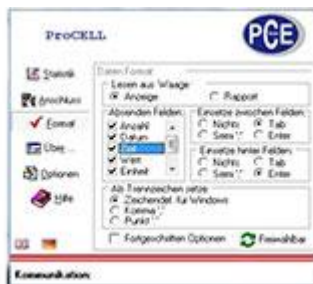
ProCELL

PCE

Statistik

Anschluss

Format

Über...

Optionen

Hilfe

Daten Format

Lesen aus Waage
Anzeige
Rapport

Absenden Felder:
Anzahl
Datum
Zeit
Wert
Einheit

Einsetze zwischen Felder:
Nichts
Tab
Semi';'
Enter

Einsetze hinter Felder:
Nichts
Tab
Semi';'
Enter

Als Trennzeichen setze
Zeichendef. für Windows
Komma','
Punkt'.'

Fortgeschritten Optionen

Freiwählbar

Kommunikation